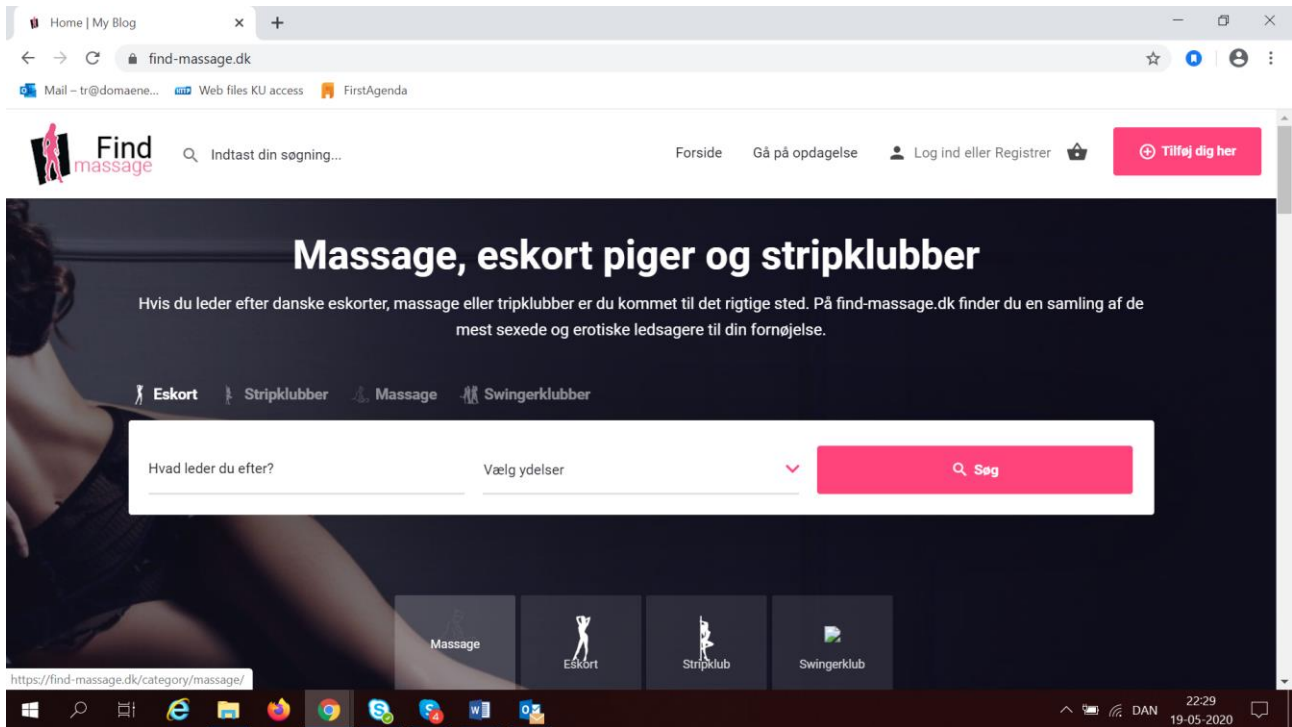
Home | My Blog

find-massage.dk

Mail – tr@domaene... Web files KU access FirstAgenda

Find massage

Indtast din søgning...

Forside Gå på opdagelse Log ind eller Registrer

Tilføj dig her

Massage, eskort piger og stripklubber

Hvis du leder efter danske eskorter, massage eller tripklubber er du kommet til det rigtige sted. På find-massage.dk finder du en samling af de mest sexede og erotiske ledsagere til din fornøjelse.

Eskort Stripklubber Massage Swingerklubber

Hvad leder du efter?

Vælg ydelser

Søg

Massage Eskort Stripklub Swingerklub

https://find-massage.dk/category/massage/

DAN 22:29 19-05-2020